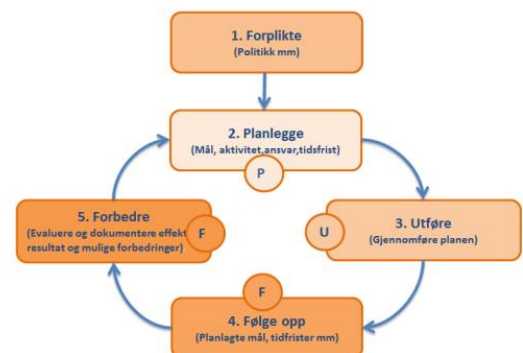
1. Forplikte
(Politikk mm)

2. Planlegge
(Mål, aktivitet,ansvar,tidsfrist)

P

3. Utføre
(Gjennomføre planen)

U

4. Følge opp
(Planlagte mål, tidfrister mm)

F

5. Forbedre
(Evaluere og dokumentere effekt resultat og mulige forbedringer)

F